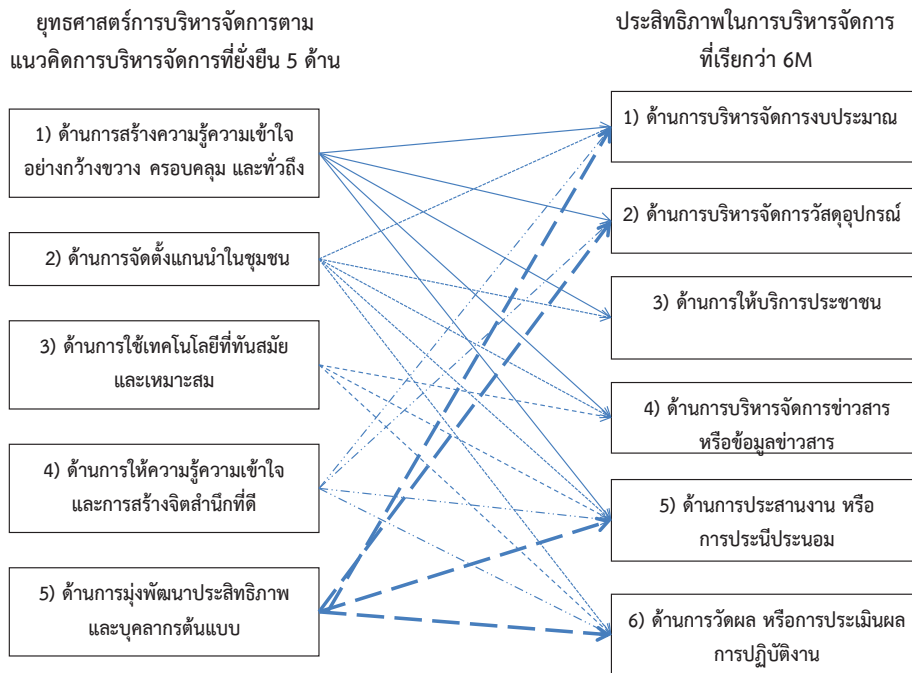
ยุทธศาสตร์การบริหารจัดการตามแนวคิดการบริหารจัดการที่ยั่งยืน 5 ด้าน

ประสิทธิภาพในการบริหารจัดการที่เรียกว่า 6M

1) ด้านการสร้างความรู้ความเข้าใจอย่างกว้างขวาง ครอบคลุม และทั่วถึง

2) ด้านการจัดตั้งแกนนำในชุมชน

3) ด้านการใช้เทคโนโลยีที่ทันสมัยและเหมาะสม

4) ด้านการให้ความรู้ความเข้าใจและการสร้างจิตสำนึกที่ดี

5) ด้านการมุ่งพัฒนาประสิทธิภาพและบุคลากรต้นแบบ

1) ด้านการบริหารจัดการงบประมาณ

2) ด้านการบริหารจัดการวัสดุอุปกรณ์

3) ด้านการให้บริการประชาชน

4) ด้านการบริหารจัดการข่าวสารหรือข้อมูลข่าวสาร

5) ด้านการประสานงาน หรือการประนีประนอม

6) ด้านการวัดผล หรือการประเมินผลการปฏิบัติงาน